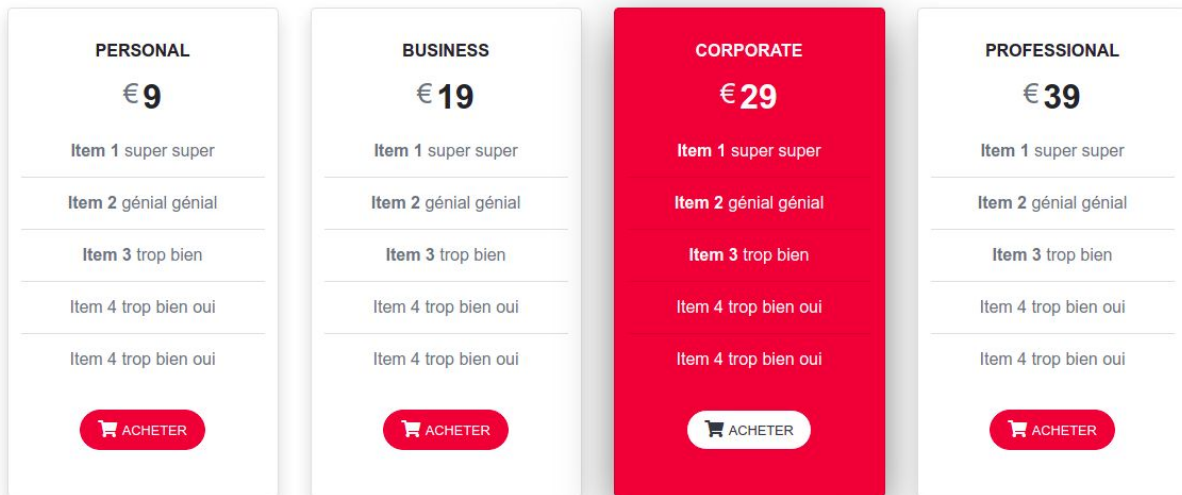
PERSONAL

€9

Item 1 super super

Item 2 génial génial

Item 3 trop bien

Item 4 trop bien oui

Item 4 trop bien oui

ACHETER

BUSINESS

€19

Item 1 super super

Item 2 génial génial

Item 3 trop bien

Item 4 trop bien oui

Item 4 trop bien oui

ACHETER

CORPORATE

€29

Item 1 super super

Item 2 génial génial

Item 3 trop bien

Item 4 trop bien oui

Item 4 trop bien oui

ACHETER

PROFESSIONAL

€39

Item 1 super super

Item 2 génial génial

Item 3 trop bien

Item 4 trop bien oui

Item 4 trop bien oui

ACHETER